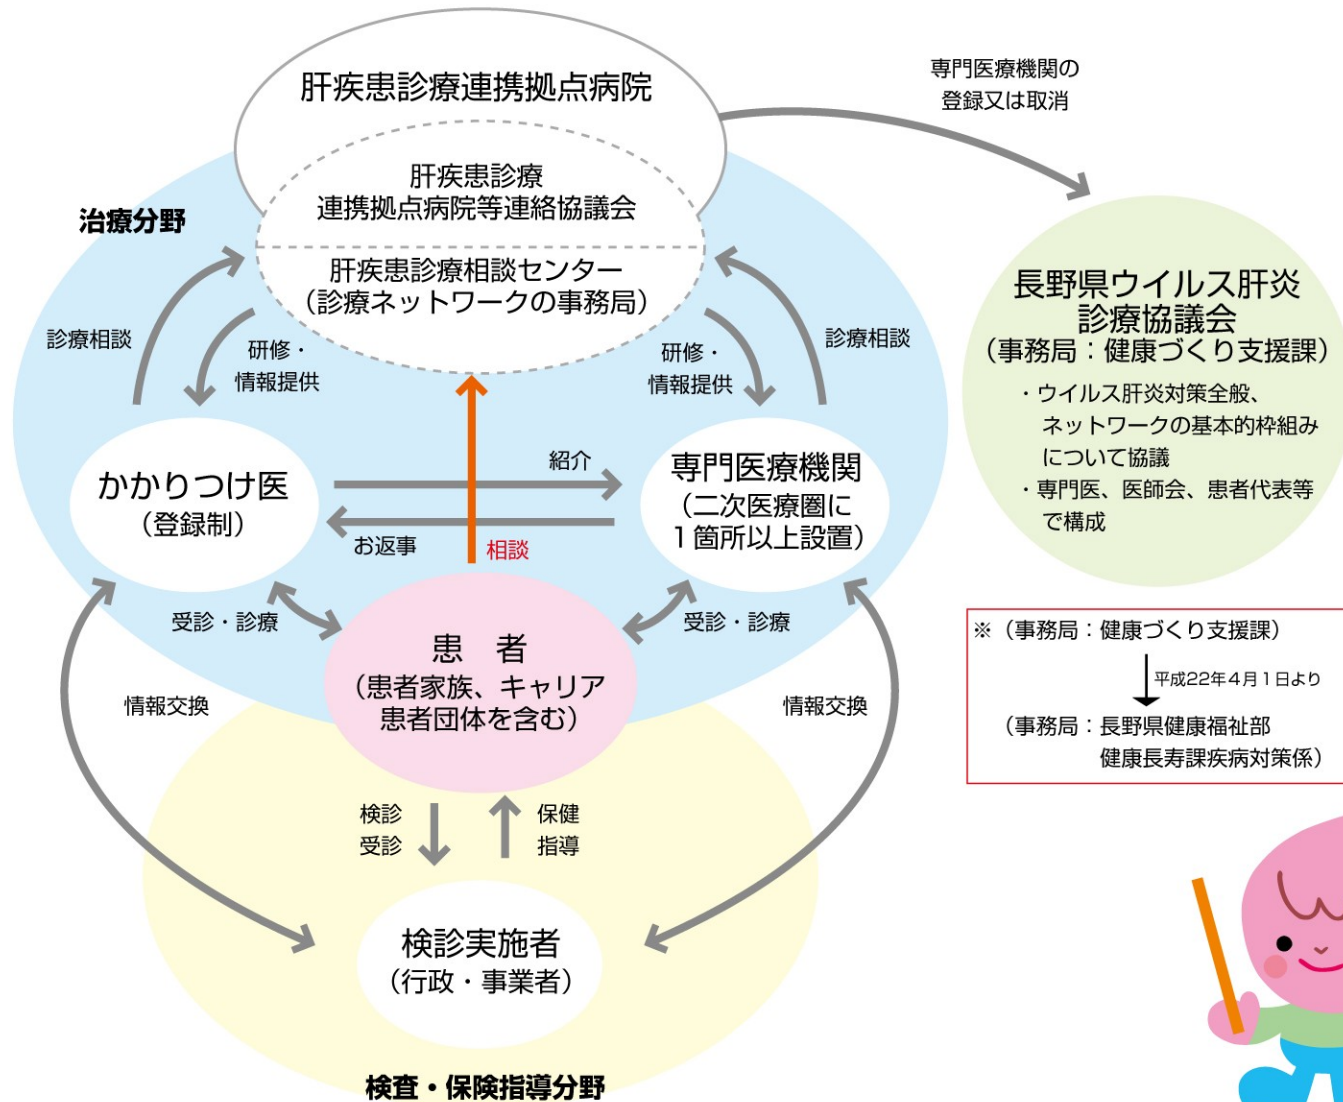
肝疾患診療連携拠点病院

肝疾患診療
連携拠点病院等連絡協議会

肝疾患診療相談センター
（診療ネットワークの事務局）

専門医療機関の
登録又は取消

治療分野

診療相談

研修・
情報提供

研修・
情報提供

診療相談

長野県ウイルス肝炎
診療協議会
（事務局：健康づくり支援課）

・ウイルス肝炎対策全般、ネットワークの基本的枠組みについて協議
・専門医、医師会、患者代表等で構成

かかりつけ医
（登録制）

紹介

お返事

相談

専門医療機関
（二次医療圏に
１箇所以上設置）

受診・診療

受診・診療

※（事務局：健康づくり支援課）
平成22年4月1日より
（事務局：長野県健康福祉部
健康長寿課疾病対策係）

情報交換

患　者
（患者家族、キャリア
患者団体を含む）

情報交換

検診
受診

保健
指導

検診実施者
（行政・事業者）

検査・保険指導分野